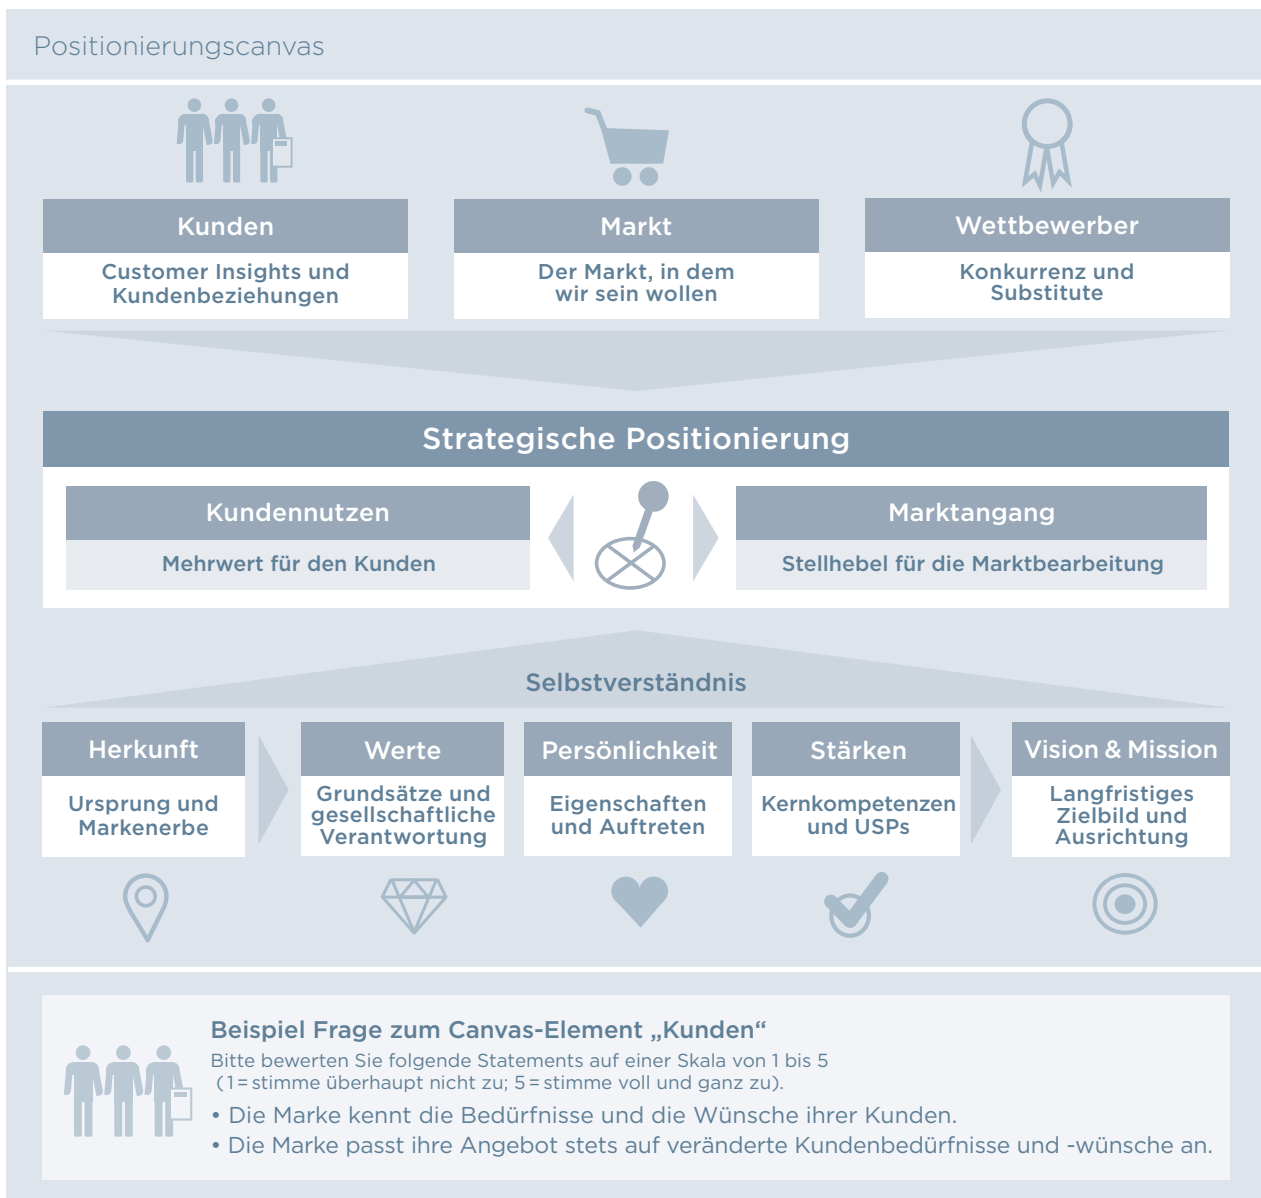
Positionierungscanvas

Kunden

Customer Insights und Kundenbeziehungen

Markt

Der Markt, in dem wir sein wollen

Wettbewerber

Konkurrenz und Substitute

Strategische Positionierung

Kundennutzen

Mehrwert für den Kunden

Marktangang

Stellhebel für die Marktbearbeitung

Selbstverständnis

Herkunft

Ursprung und Markenerbe

Werte

Grundsätze und gesellschaftliche Verantwortung

Persönlichkeit

Eigenschaften und Auftreten

Stärken

Kernkompetenzen und USPs

Vision & Mission

Langfristiges Zielbild und Ausrichtung

Beispiel Frage zum Canvas-Element „Kunden“

Bitte bewerten Sie folgende Statements auf einer Skala von 1 bis 5 (1 = stimme überhaupt nicht zu; 5 = stimme voll und ganz zu).

• Die Marke kennt die Bedürfnisse und die Wünsche ihrer Kunden.
• Die Marke passt ihre Angebot stets auf veränderte Kundenbedürfnisse und -wünsche an.